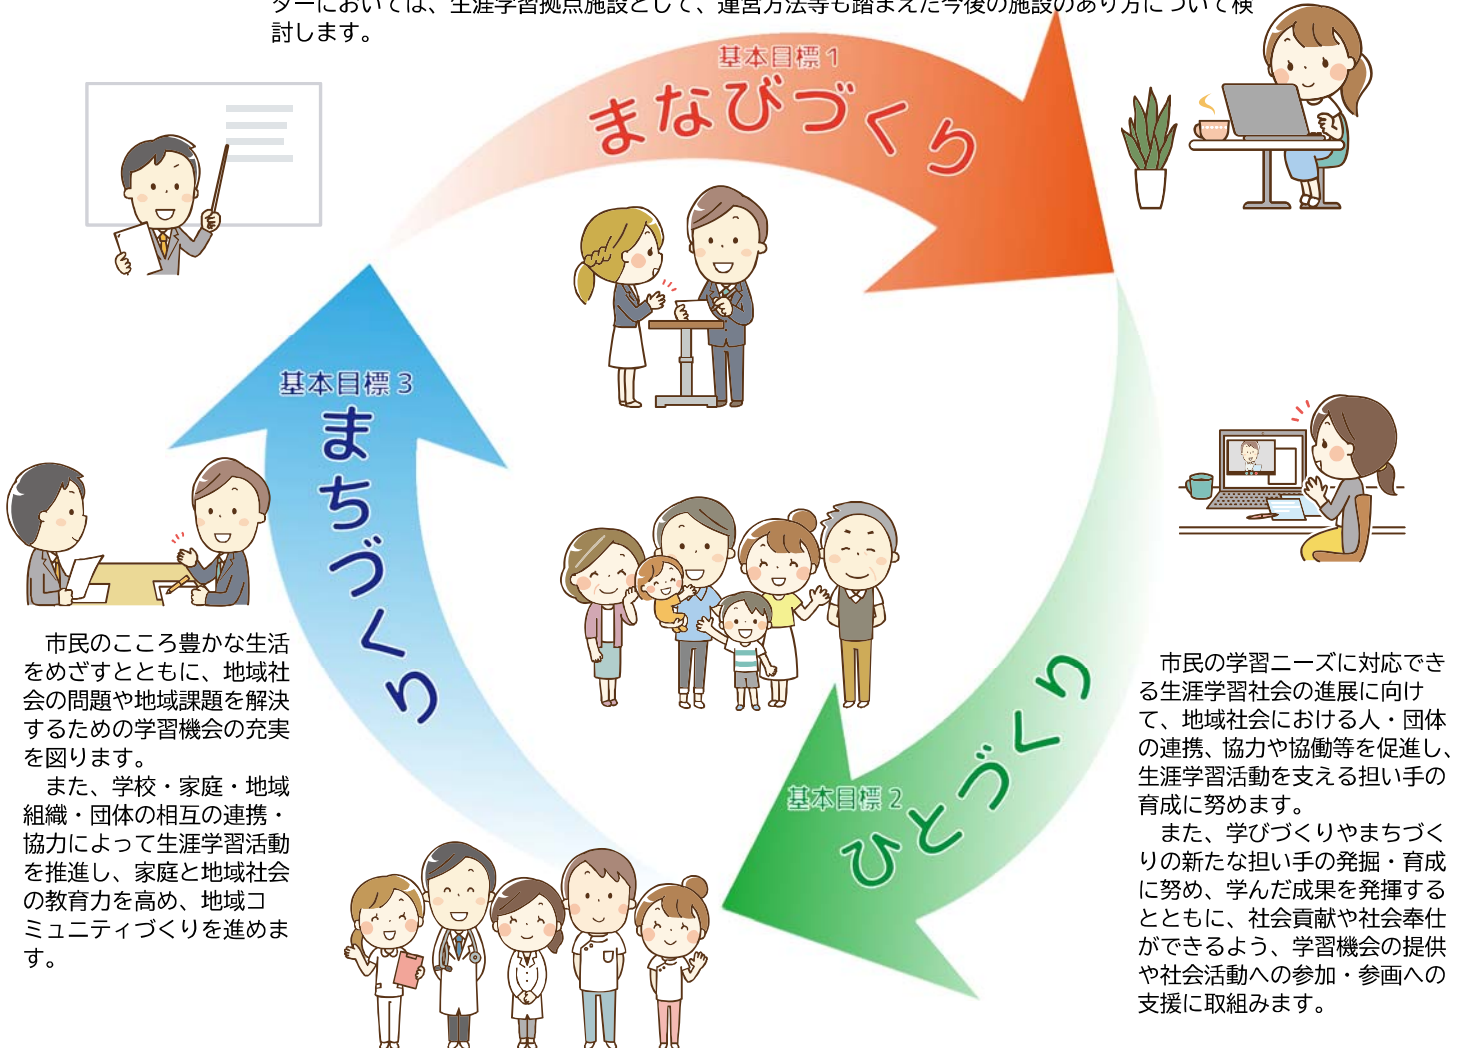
ターにおいては、生涯学習拠点施設として、運営方法等も踏まえた今後の施設のあり方について検討します。

基本目標 1
まなびづくり

基本目標 3
まちづくり

基本目標 2
ひとづくり

市民のこころ豊かな生活をめざすとともに、地域社会の問題や地域課題を解決するための学習機会の充実を図ります。
また、学校・家庭・地域組織・団体の相互の連携・協力によって生涯学習活動を推進し、家庭と地域社会の教育力を高め、地域コミュニティづくりを進めます。

市民の学習ニーズに対応できる生涯学習社会の進展に向けて、地域社会における人・団体の連携、協力や協働等を促進し、生涯学習活動を支える担い手の育成に努めます。
また、学びづくりやまちづくりの新たな担い手の発掘・育成に努め、学んだ成果を発揮するとともに、社会貢献や社会奉仕ができるよう、学習機会の提供や社会活動への参加・参画への支援に取組みます。